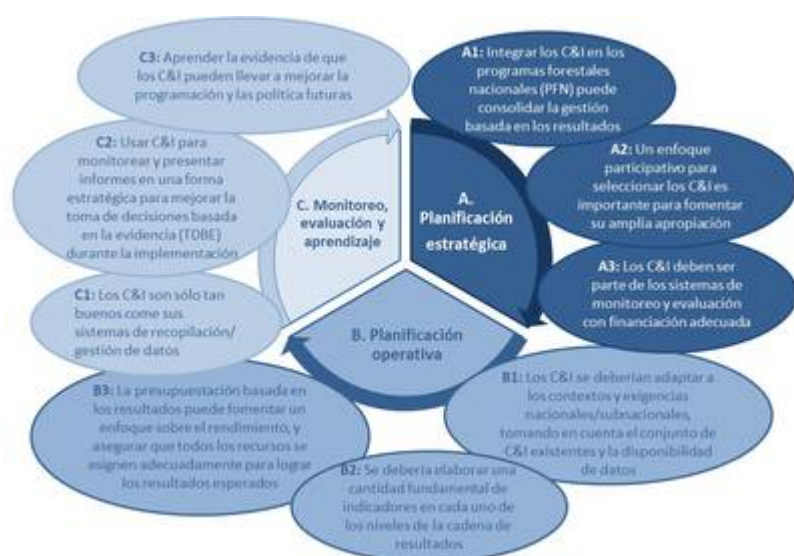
C3: Aprender la evidencia de que los C&I pueden llevar a mejorar la programación y las política futuras

A1: Integrar los C&I en los programas forestales nacionales (PFN) puede consolidar la gestión basada en los resultados

C2: Usar C&I para monitorear y presentar informes en una forma estratégica para mejorar la toma de decisiones basada en la evidencia (TDBE) durante la implementación

C. Monitoreo, evaluación y aprendizaje

A. Planificación estratégica

A2: Un enfoque participativo para seleccionar los C&I es importante para fomentar su amplia apropiación

A3: Los C&I deben ser parte de los sistemas de monitoreo y evaluación con financiación adecuada

C1: Los C&I son sólo tan buenos como sus sistemas de recopilación/ gestión de datos

B. Planificación operativa

B3: La presupuestación basada en los resultados puede fomentar un enfoque sobre el rendimiento, y asegurar que todos los recursos se asignen adecuadamente para lograr los resultados esperados

B1: Los C&I se deberían adaptar a los contextos y exigencias nacionales/subnacionales, tomando en cuenta el conjunto de C&I existentes y la disponibilidad de datos

B2: Se debería elaborar una cantidad fundamental de indicadores en cada uno de los niveles de la cadena de resultados